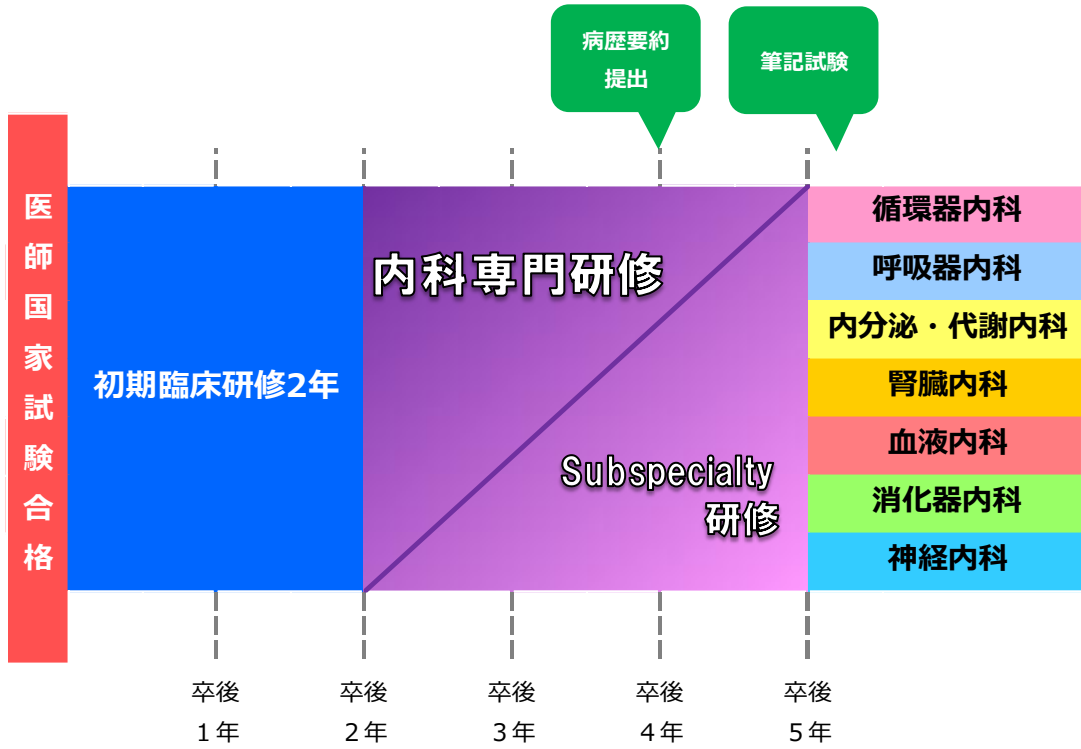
病歴要約
提出

筆記試験

医師国家試験合格

初期臨床研修2年

内科専門研修

Subspecialty
研修

循環器内科
呼吸器内科
内分泌・代謝内科
腎臓内科
血液内科
消化器内科
神経内科

卒後
１年

卒後
２年

卒後
３年

卒後
４年

卒後
５年